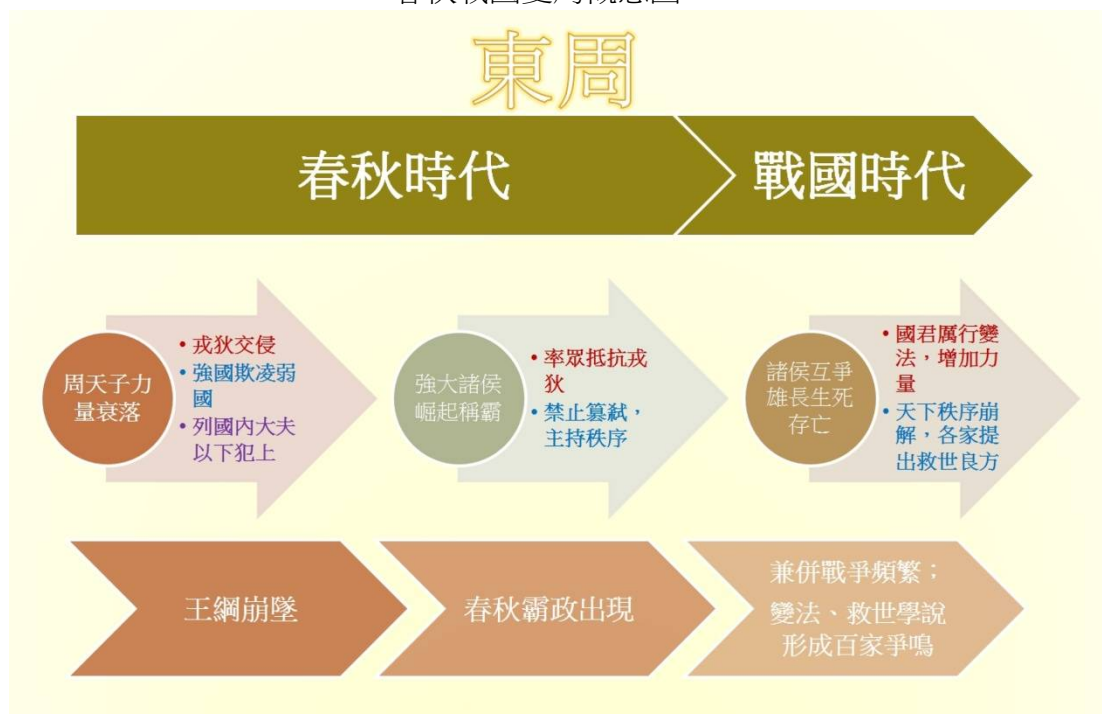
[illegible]

東周

春秋時代

戰國時代

周天子力量衰落

• 戎狄交侵
• 強國欺凌弱國
• 列國內大夫以下犯上

強大諸侯崛起稱霸

• 率眾抵抗戎狄
• 禁止篡弒，主持秩序

諸侯互爭雄長生死存亡

• 國君厲行變法，增加力量
• 天下秩序崩解，各家提出救世良方

王綱崩墜

春秋霸政出現

兼併戰爭頻繁；變法、救世學說形成百家爭鳴